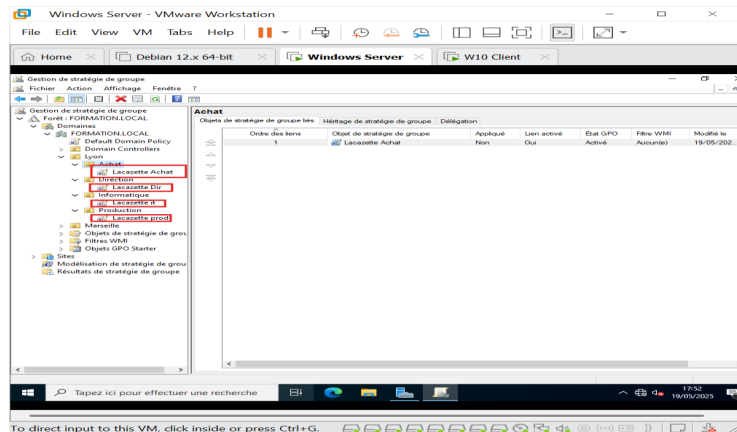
Windows Server - VMware Workstation

File Edit View VM Tabs Help

Home | Debian 12.x 64-bit | Windows Server | W10 Client

Gestion de stratégie de groupe

Fichier Action Affichage Fenêtre ?

Gestion de stratégie de groupe
Forêt : FORMATION.LOCAL
Domaines
FORMATION.LOCAL
Default Domain Policy
Domain Controllers
Lyon
Achat
Lacazette Achat
Direction
Lacazette Dir
Informatique
Lacazette it
Production
Lacazette prod
Marseille
Objets de stratégie de grou
Filtres WMI
Objets GPO Starter
Sites
Modélisation de stratégie de grou
Résultats de stratégie de groupe

Achat

Objets de stratégie de groupe liés | Héritage de stratégie de groupe | Délégation

| Ordre des liens | Objet de stratégie de groupe | Appliqué | Lien activé | État GPO | Filtre WMI | Modifié le |
|---|---|---|---|---|---|---|
| 1 | Lacazette Achat | Non | Oui | Activé | Aucun(e) | 19/05/202... |

Tapez ici pour effectuer une recherche

17:52
19/05/2025

To direct input to this VM, click inside or press Ctrl+G.